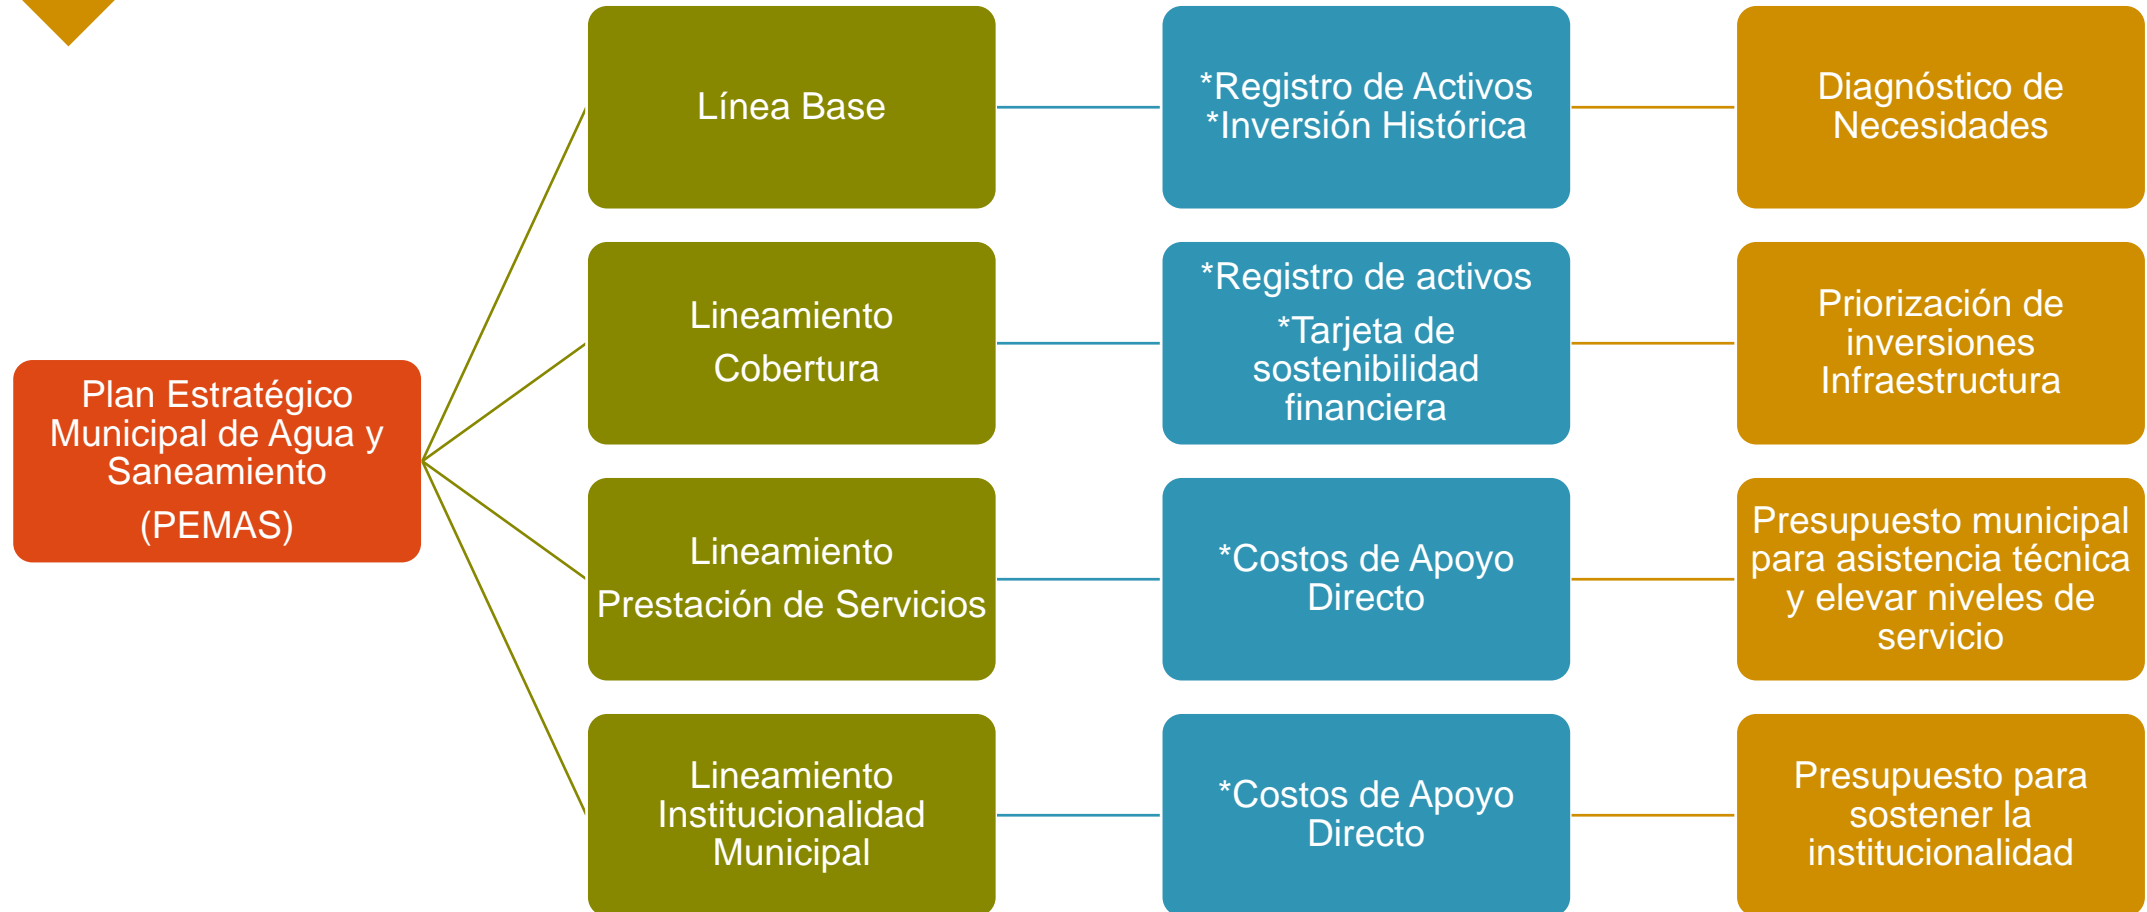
Plan Estratégico Municipal de Agua y Saneamiento
(PEMAS)

Línea Base

*Registro de Activos
*Inversión Histórica

Diagnóstico de Necesidades

Lineamiento
Cobertura

*Registro de activos
*Tarjeta de sostenibilidad financiera

Priorización de inversiones Infraestructura

Lineamiento
Prestación de Servicios

*Costos de Apoyo Directo

Presupuesto municipal para asistencia técnica y elevar niveles de servicio

Lineamiento Institucionalidad Municipal

*Costos de Apoyo Directo

Presupuesto para sostener la institucionalidad